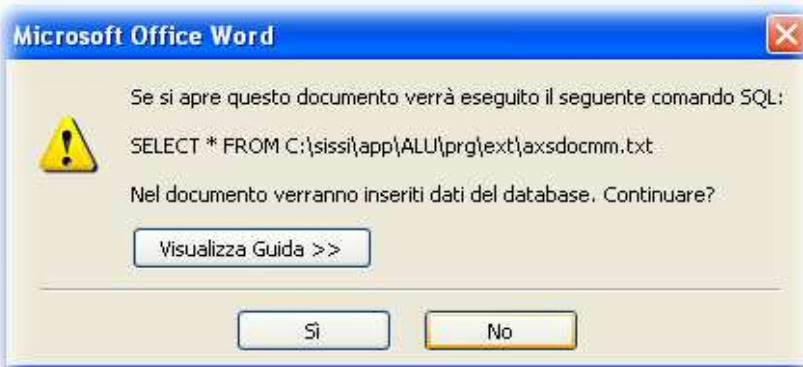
Microsoft Office Word

Se si apre questo documento verrà eseguito il seguente comando SQL:

SELECT * FROM C:\sissi\app\ALU\prg\ext\axsdocmm.txt

Nel documento verranno inseriti dati del database. Continuare?

Visualizza Guida >>

Sì

No